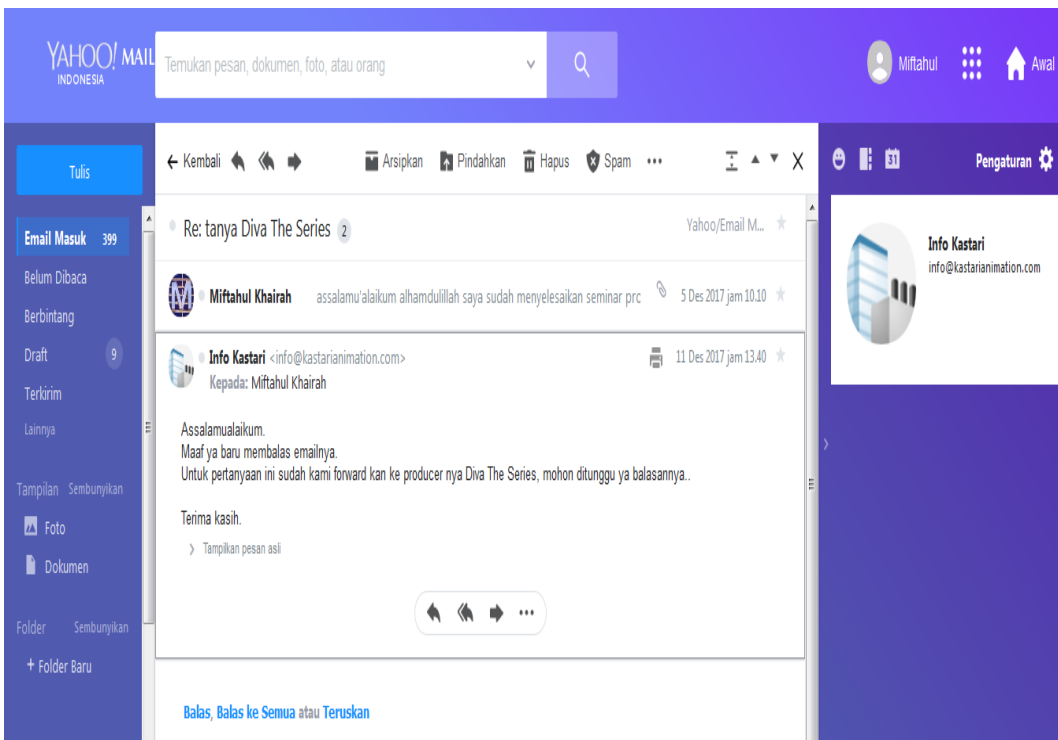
YAHOO! MAIL
INDONESIA

Temukan pesan, dokumen, foto, atau orang

Miftahul

Awal

Tulis

Email Masuk 399

Belum Dibaca

Berbintang

Draft 9

Terkirim

Lainnya

Tampilan Sembunyikan

Foto

Dokumen

Folder Sembunyikan

+ Folder Baru

← Kembali

Arsipkan

Pindahkan

Hapus

Spam

•••

Re: tanya Diva The Series 2

Yahoo/Email M...

Miftahul Khairah

assalamu'alaikum alhamdulillah saya sudah menyelesaikan seminar prc

5 Des 2017 jam 10.10

Info Kastari <info@kastarianimation.com>

Kepada: Miftahul Khairah

11 Des 2017 jam 13.40

Assalamualaikum.
Maaf ya baru membalas emailnya.
Untuk pertanyaan ini sudah kami forward kan ke producer nya Diva The Series, mohon ditunggu ya balasannya..

Terima kasih.

› Tampilkan pesan asli

Balas, Balas ke Semua atau Teruskan

Pengaturan

Info Kastari
info@kastarianimation.com